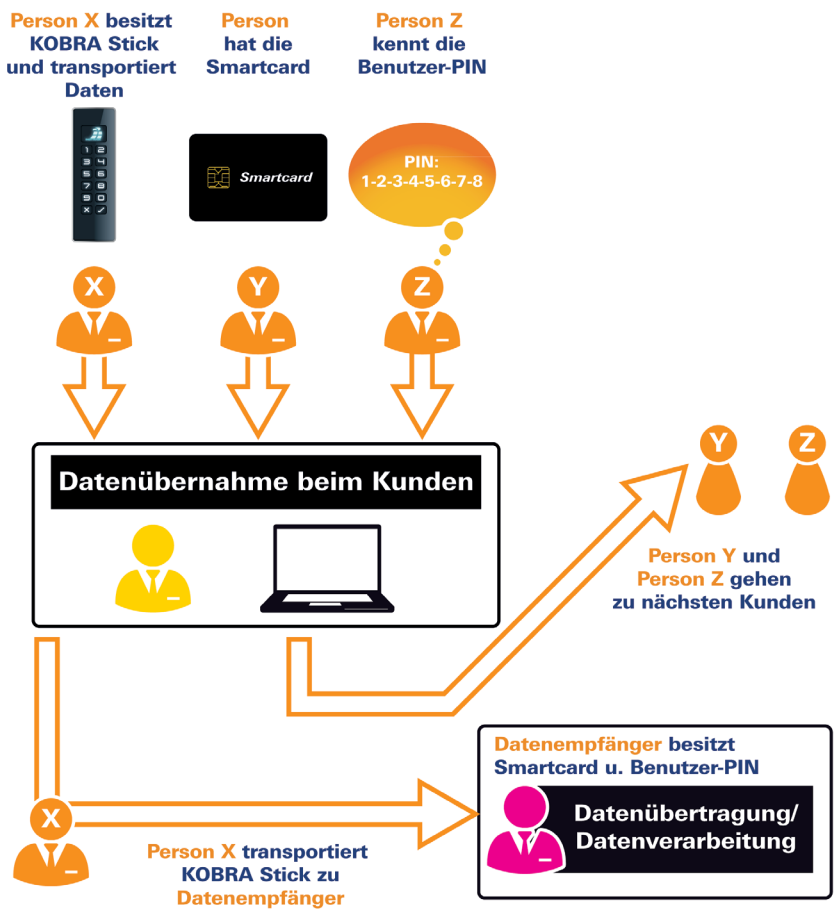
Person X besitzt KOBRA Stick und transportiert Daten

Person hat die Smartcard

Person Z kennt die Benutzer-PIN

Smartcard

PIN: 1-2-3-4-5-6-7-8

X

Y

Z

Datenübernahme beim Kunden

Y

Z

Person Y und Person Z gehen zu nächsten Kunden

Datenempfänger besitzt Smartcard u. Benutzer-PIN

Datenübertragung/ Datenverarbeitung

X

Person X transportiert KOBRA Stick zu Datenempfänger